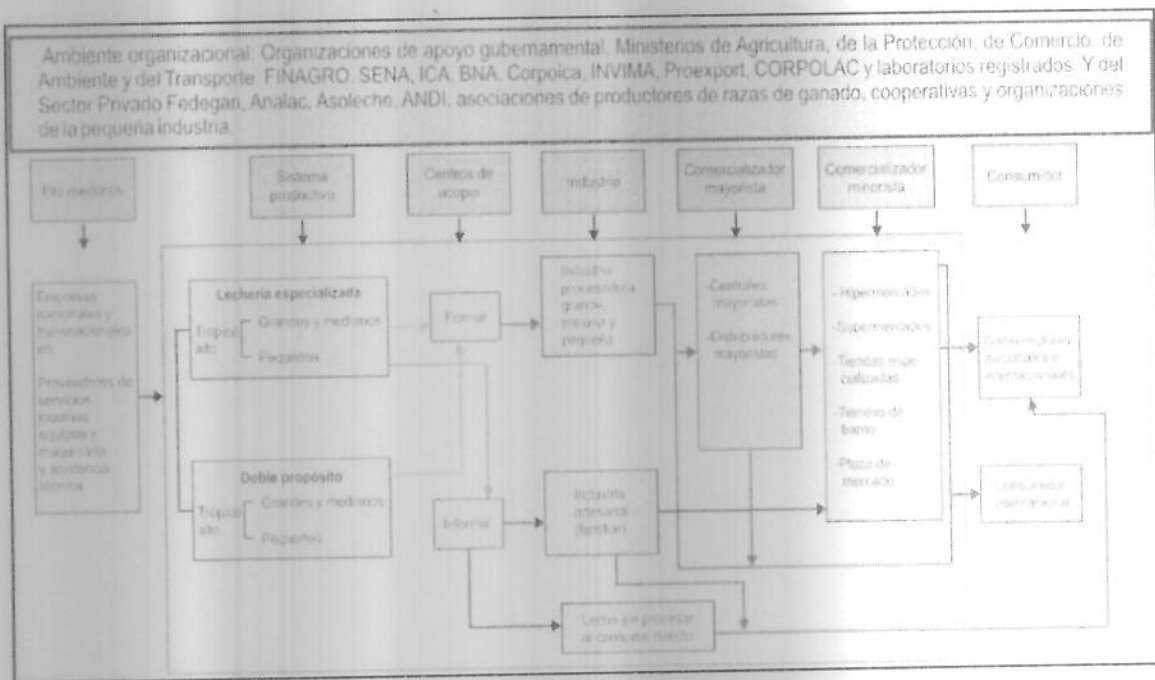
Ambiente organizacional: Organizaciones de apoyo gubernamental, Ministerios de Agricultura, de la Protección, de Comercio, de Ambiente y del Transporte. FINAGRO, SENA, ICA, BNA, Corpoica, INVIMA, Proexport, CORPOLAC y laboratorios registrados. Y del Sector Privado Fedegan, Analac, Asoleche, ANDI, asociaciones de productores de razas de ganado, cooperativas y organizaciones de la pequeña industria.

Proveedores

Sistema productivo

Centros de acopio

Industria

Comercializador mayorista

Comercializador minorista

Consumidor

Empresas nacionales y transnacionales en

Proveedores de servicios, insumos, equipos y maquinaria y asistencia técnica

Lechería especializada

Trópico alto

Grandes y medianos

Pequeños

Doble propósito

Trópico alto

Grandes y medianos

Pequeños

Formal

Informal

Industria procesadora grande, mediana y pequeña

Industria artesanal (familiar)

Leche sin procesar al consumo directo

-Centrales mayoristas

-Distribuidores mayoristas

- Hipermercados

-Supermercados

-Tiendas especializadas

-Tiendas de barrio

-Plaza de mercado

Consumidores nacionales e internacionales

Consumidor internacional